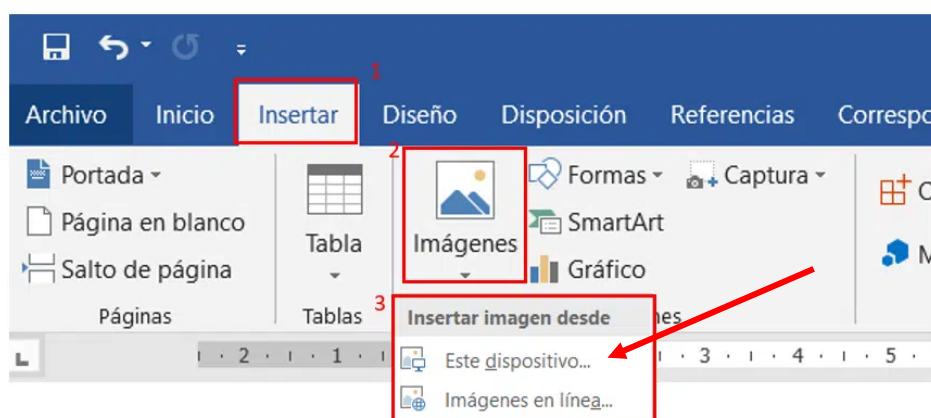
1
Archivo Inicio Insertar Diseño Disposición Referencias Correspo

Portada
Página en blanco
Salto de página
Páginas

Tabla
Tablas

2
Imágenes

Formas
SmartArt
Gráfico

Captura

3
Insertar imagen desde
Este dispositivo...
Imágenes en línea...

1 · 2 · 1 · 1 · 3 · 4 · 5